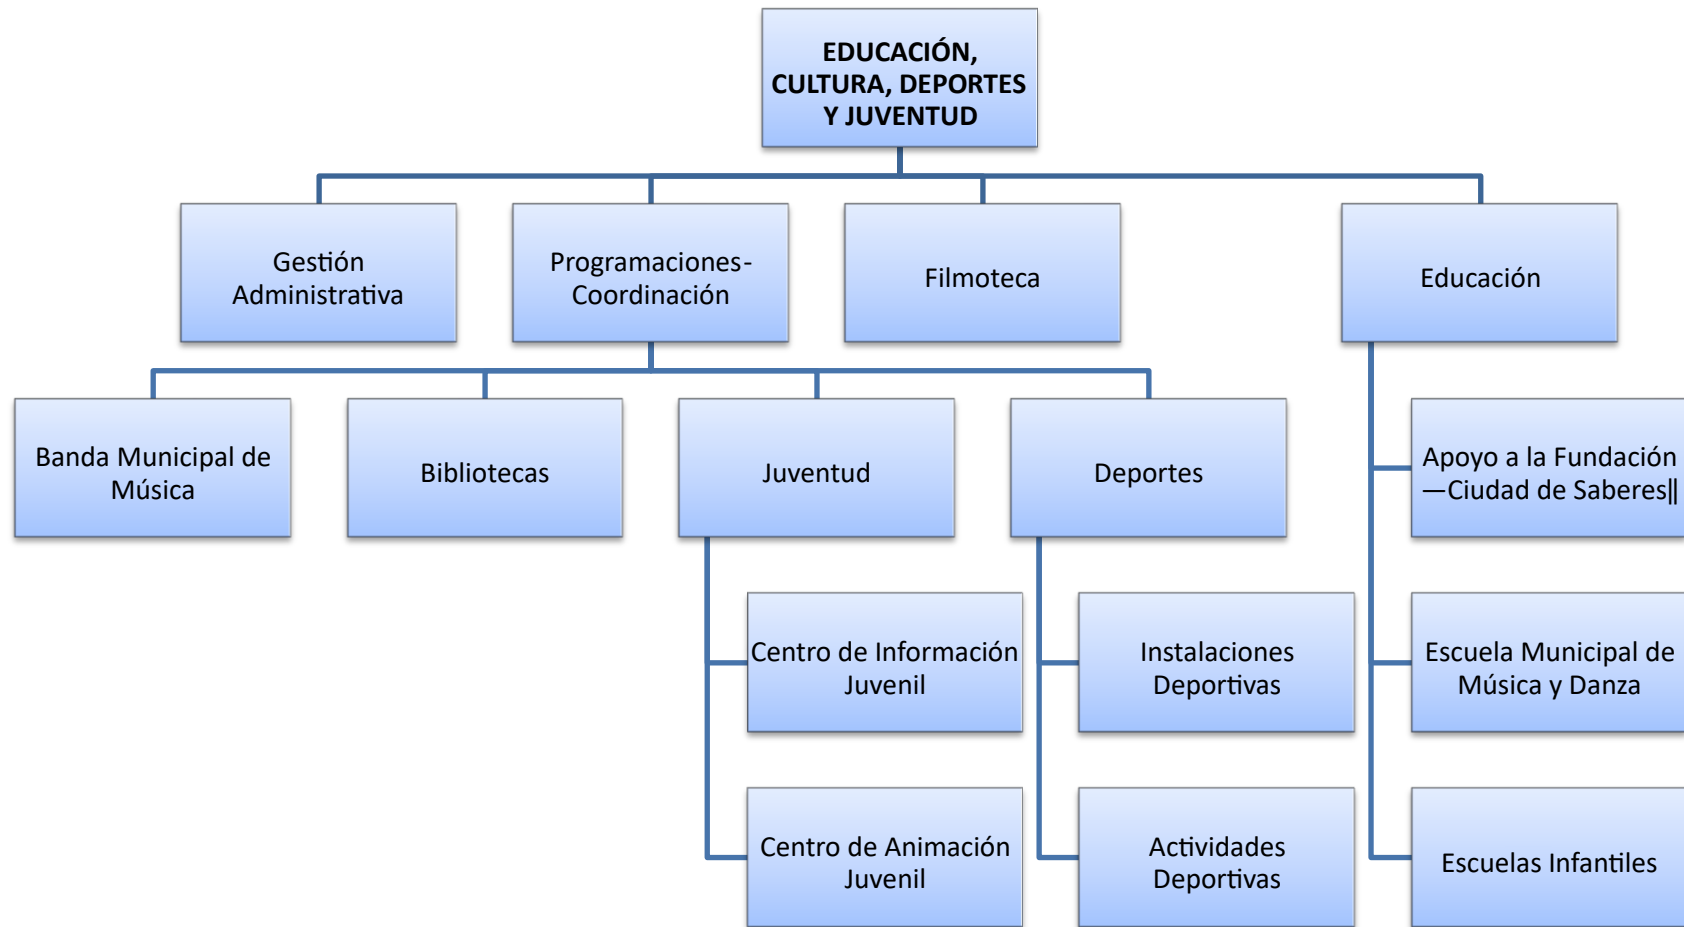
EDUCACIÓN, CULTURA, DEPORTES Y JUVENTUD

Gestión Administrativa

Programaciones-Coordinación

Filmoteca

Educación

Banda Municipal de Música

Bibliotecas

Juventud

Deportes

Apoyo a la Fundación ―Ciudad de Saberes‖

Centro de Información Juvenil

Instalaciones Deportivas

Escuela Municipal de Música y Danza

Centro de Animación Juvenil

Actividades Deportivas

Escuelas Infantiles